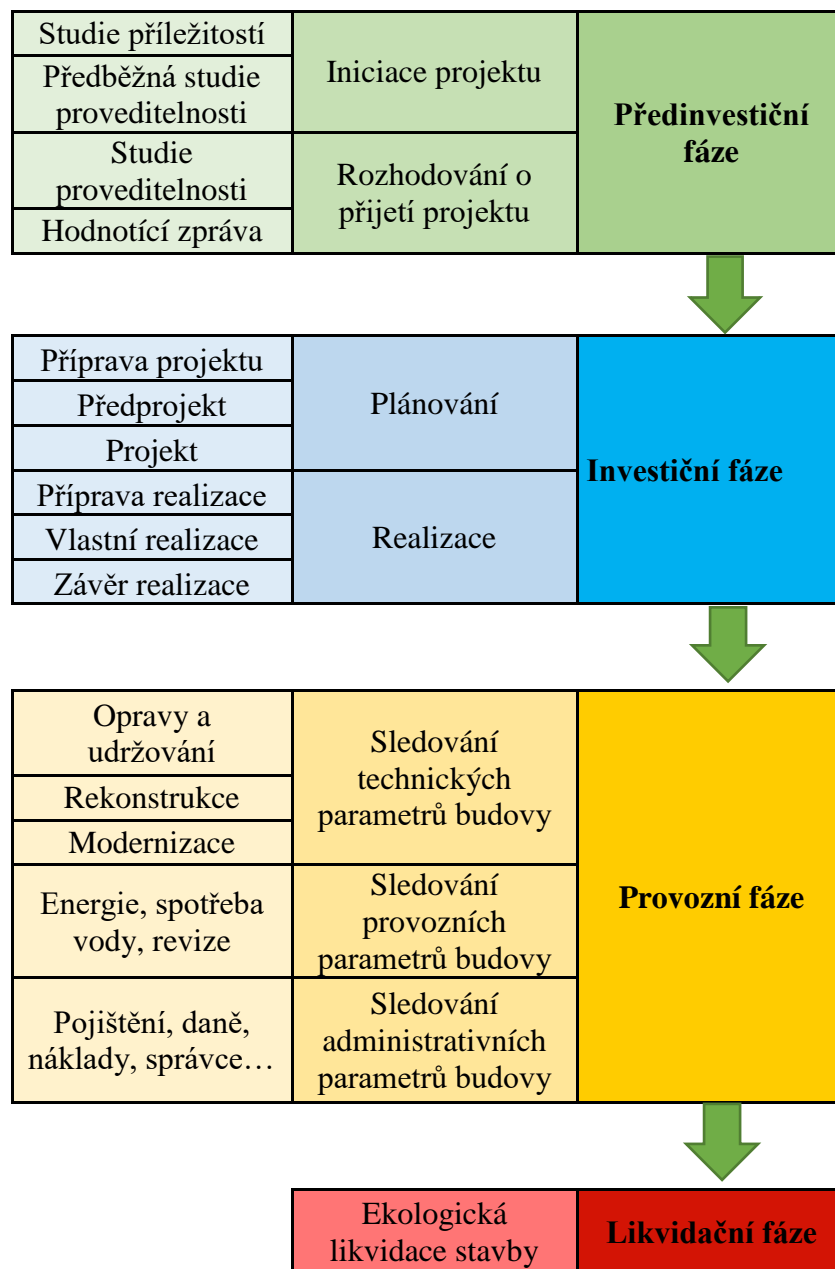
| | | |
|---|---|---|
| Studie příležitostí | Iniciace projektu | **Předinvestiční fáze** |
| Předběžná studie proveditelnosti | | |
| Studie proveditelnosti | Rozhodování o přijetí projektu | |
| Hodnotící zpráva | | |

| | | |
|---|---|---|
| Příprava projektu | Plánování | **Investiční fáze** |
| Předprojekt | | |
| Projekt | | |
| Příprava realizace | Realizace | |
| Vlastní realizace | | |
| Závěr realizace | | |

| | | |
|---|---|---|
| Opravy a udržování | Sledování technických parametrů budovy | **Provozní fáze** |
| Rekonstrukce | | |
| Modernizace | | |
| Energie, spotřeba vody, revize | Sledování provozních parametrů budovy | |
| Pojištění, daně, náklady, správce… | Sledování administrativních parametrů budovy | |

| | |
|---|---|
| Ekologická likvidace stavby | **Likvidační fáze** |